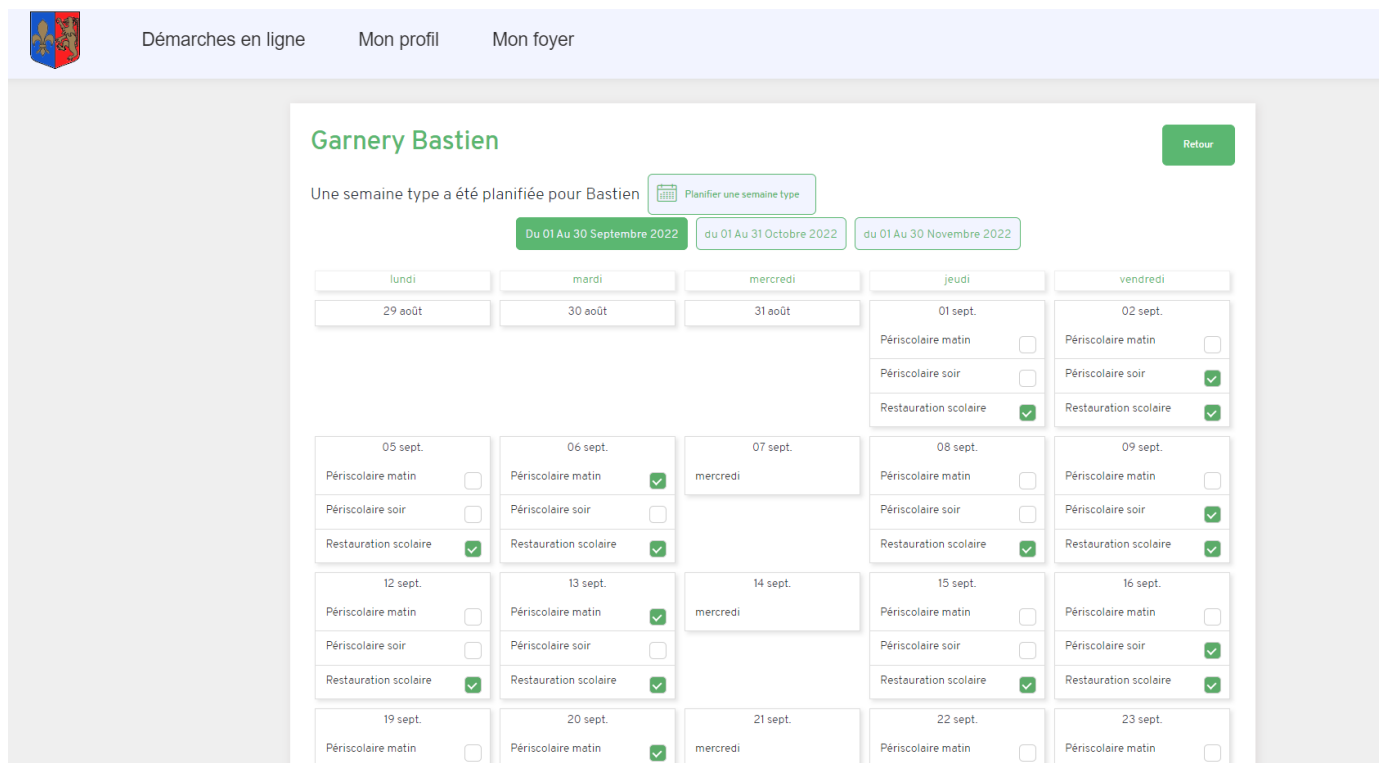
Démarches en ligne Mon profil Mon foyer

Garnery Bastien

Retour

Une semaine type a été planifiée pour Bastien

Planifier une semaine type

Du 01 Au 30 Septembre 2022 du 01 Au 31 Octobre 2022 du 01 Au 30 Novembre 2022

lundi
mardi
mercredi
jeudi
vendredi

29 août

30 août

31 août

01 sept.
Périscolaire matin
Périscolaire soir
Restauration scolaire

02 sept.
Périscolaire matin
Périscolaire soir
Restauration scolaire

05 sept.
Périscolaire matin
Périscolaire soir
Restauration scolaire

06 sept.
Périscolaire matin
Périscolaire soir
Restauration scolaire

07 sept.
mercredi

08 sept.
Périscolaire matin
Périscolaire soir
Restauration scolaire

09 sept.
Périscolaire matin
Périscolaire soir
Restauration scolaire

12 sept.
Périscolaire matin
Périscolaire soir
Restauration scolaire

13 sept.
Périscolaire matin
Périscolaire soir
Restauration scolaire

14 sept.
mercredi

15 sept.
Périscolaire matin
Périscolaire soir
Restauration scolaire

16 sept.
Périscolaire matin
Périscolaire soir
Restauration scolaire

19 sept.
Périscolaire matin

20 sept.
Périscolaire matin

21 sept.
mercredi

22 sept.
Périscolaire matin

23 sept.
Périscolaire matin